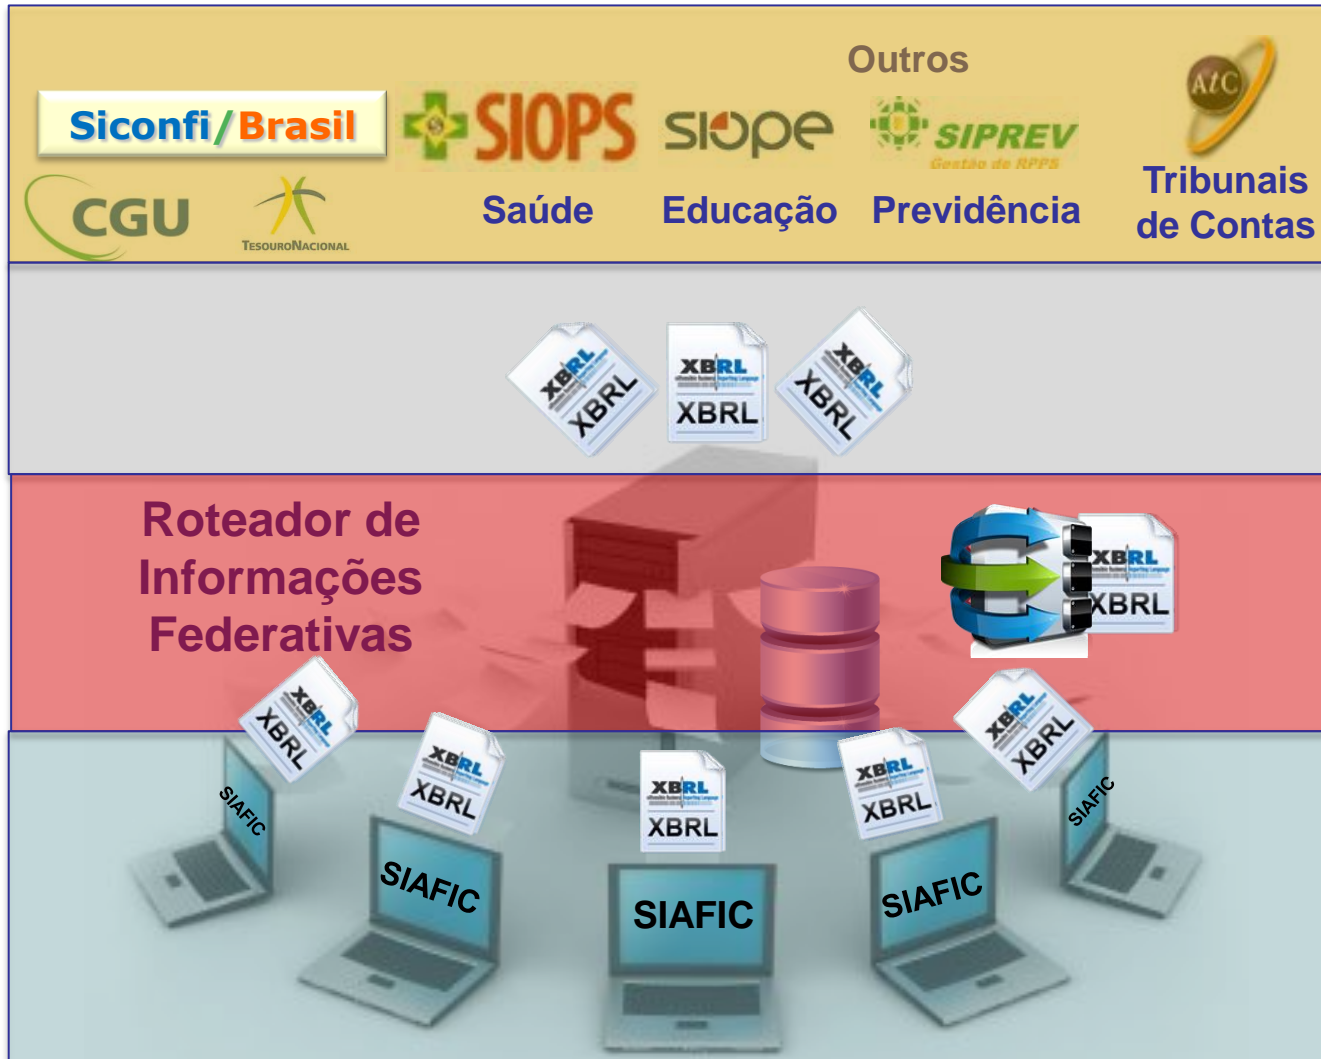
Outros

Siconfi/Brasil

SIOPS

siope

SIPREV
Gestão de RPPS

AtC

CGU

TesouroNacional

Saúde

Educação

Previdência

Tribunais de Contas

XBRL XBRL

XBRL XBRL

XBRL XBRL

Roteador de Informações Federativas

XBRL XBRL

XBRL XBRL

SIAFIC

XBRL XBRL

XBRL XBRL

XBRL XBRL

XBRL XBRL

SIAFIC

SIAFIC

SIAFIC

SIAFIC

SIAFIC